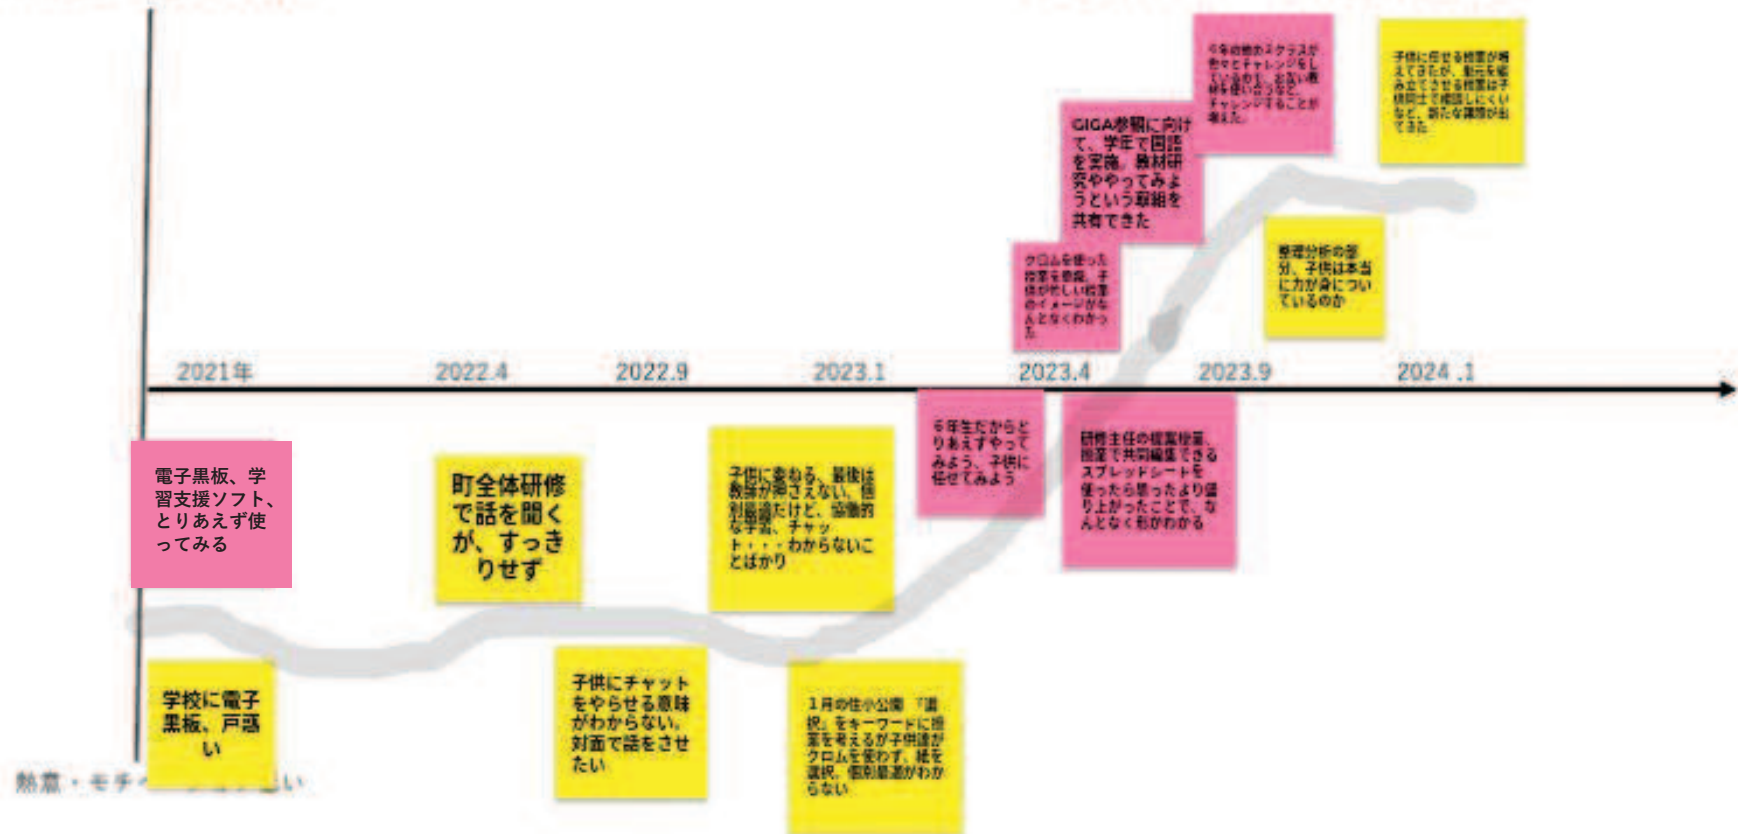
2021年

2022.4

2022.9

2023.1

2023.4

2023.9

2024 .1

電子黒板、学習支援ソフト、とりあえず使ってみる

町全体研修で話を聞くが、すっきりせず

子供に委ねる、最後は教師が押さえない、個別最適だけど、協働的な学習、チャット・・・わからないことばかり

6年生だからとりあえずやってみよう、子供に任せてみよう

研修主任の提案授業、授業で共同編集できるスプレッドシートを使ったら思ったより盛り上がったことで、なんとなく形がわかる

クロムを使った授業を見学、子供が考えたい授業のイメージがなんとなくわかった

GIGA参観に向けて、学年で国語を実施、教材研究ややってみようという取組を共有できた

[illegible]

子供に任せる授業が増えてきたが、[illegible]

整理分析の部分、子供は本当に力が身についているのか

学校に電子黒板、戸惑い

子供にチャットをやらせる意味がわからない。対面で話をさせたい

1月の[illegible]公開「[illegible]」をキーワードに授業を考えるが子供達がクロムを使わず、紙を選択、個別最適がわからない

熱意・モチ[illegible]い